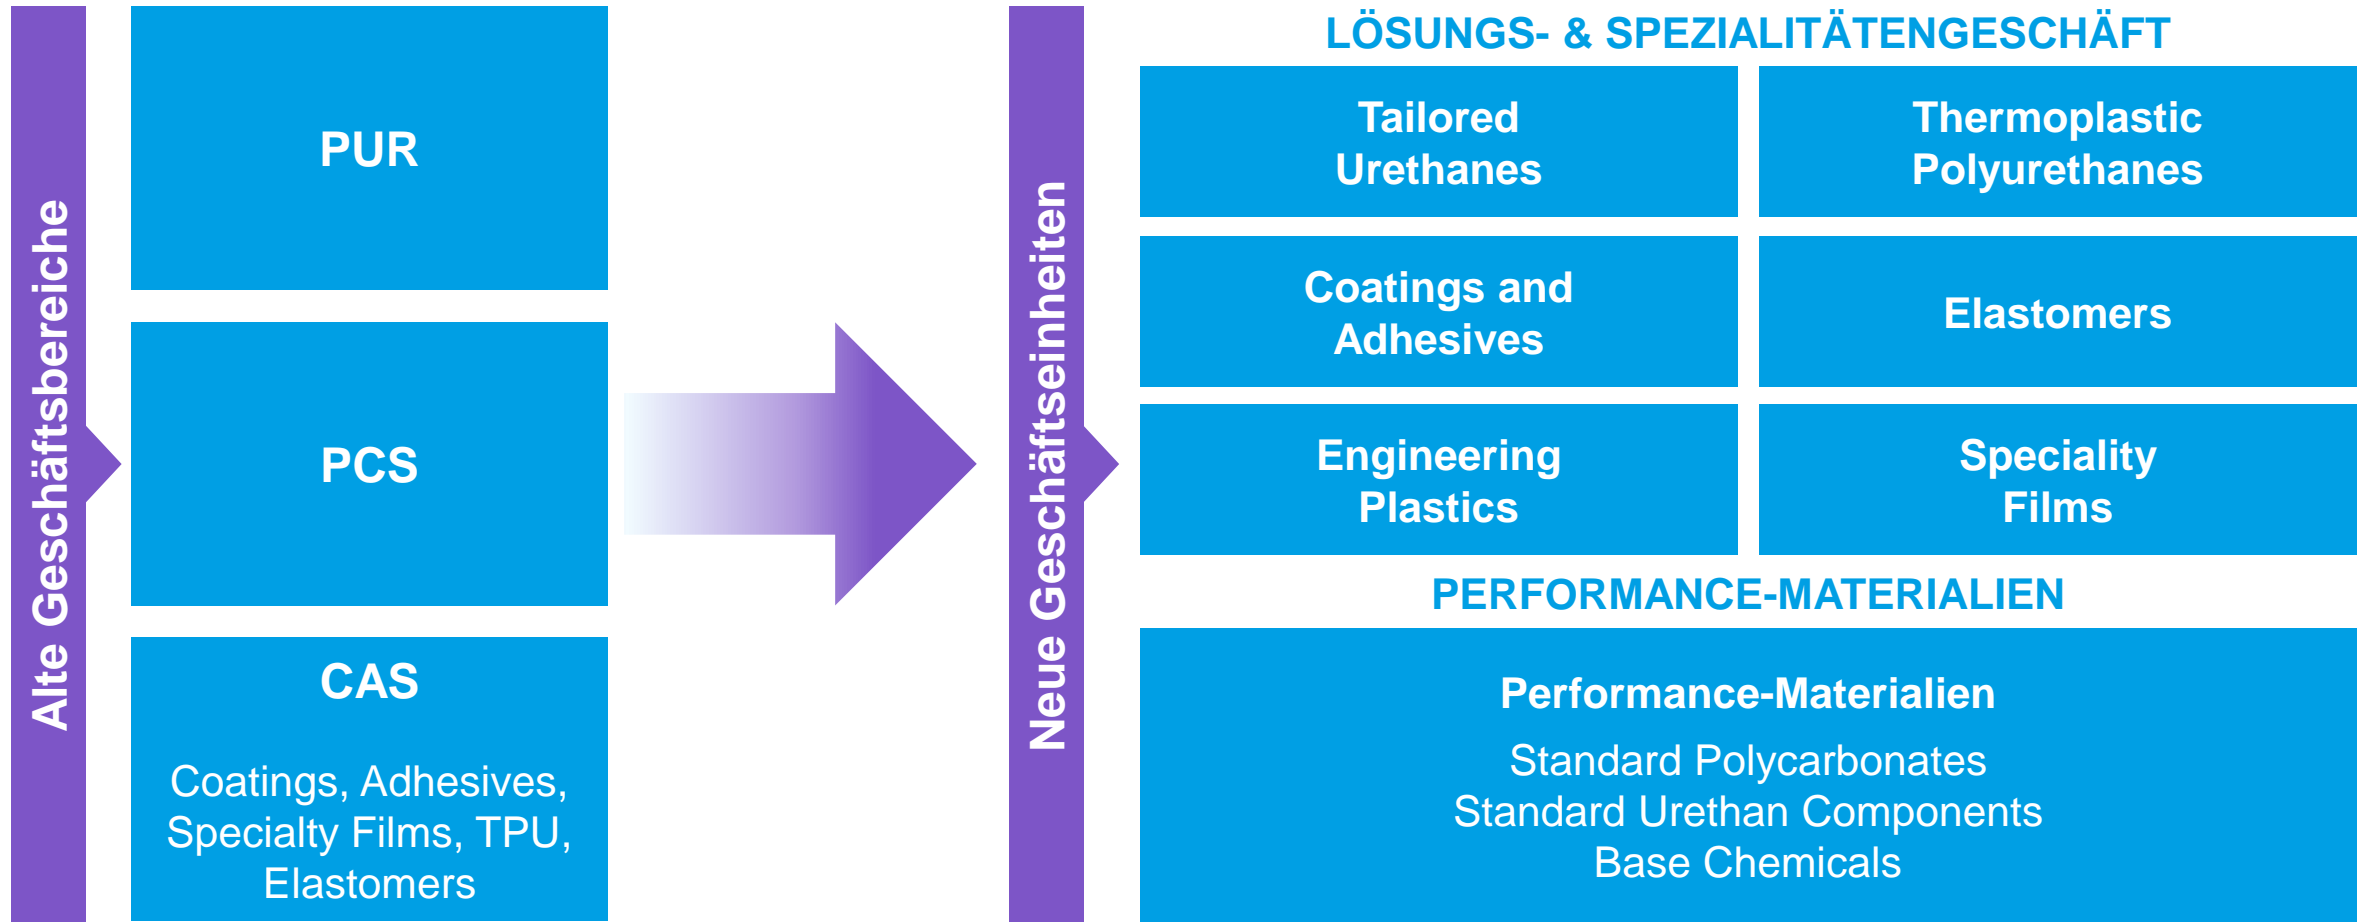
Alte Geschäftsbereiche

PUR

PCS

CAS

Coatings, Adhesives, Specialty Films, TPU, Elastomers

Neue Geschäftseinheiten

LÖSUNGS- & SPEZIALITÄTENGESCHÄFT

Tailored Urethanes

Thermoplastic Polyurethanes

Coatings and Adhesives

Elastomers

Engineering Plastics

Speciality Films

PERFORMANCE-MATERIALIEN

Performance-Materialien

Standard Polycarbonates
Standard Urethan Components
Base Chemicals